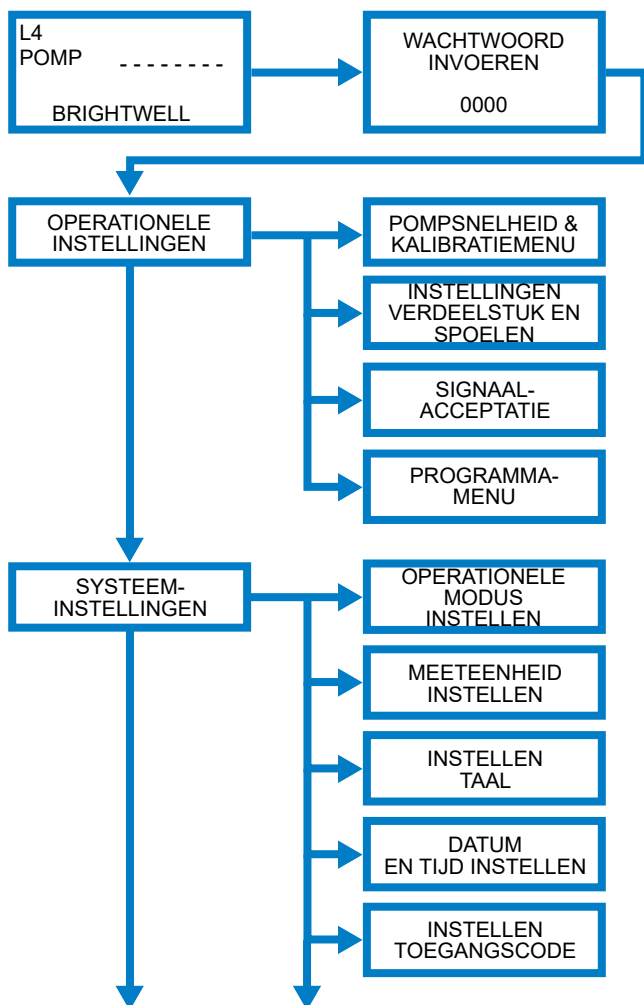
L4
POMP - - - - - - - -

BRIGHTWELL

WACHTWOORD INVOEREN

0000

OPERATIONELE INSTELLINGEN

POMPSNELHEID & KALIBRATIEMENU

INSTELLINGEN VERDEELSTUK EN SPOELEN

SIGNAAL-ACCEPTATIE

PROGRAMMA-MENU

SYSTEEM-INSTELLINGEN

OPERATIONELE MODUS INSTELLEN

MEETEENHEID INSTELLEN

INSTELLEN TAAL

DATUM EN TIJD INSTELLEN

INSTELLEN TOEGANGSCODE